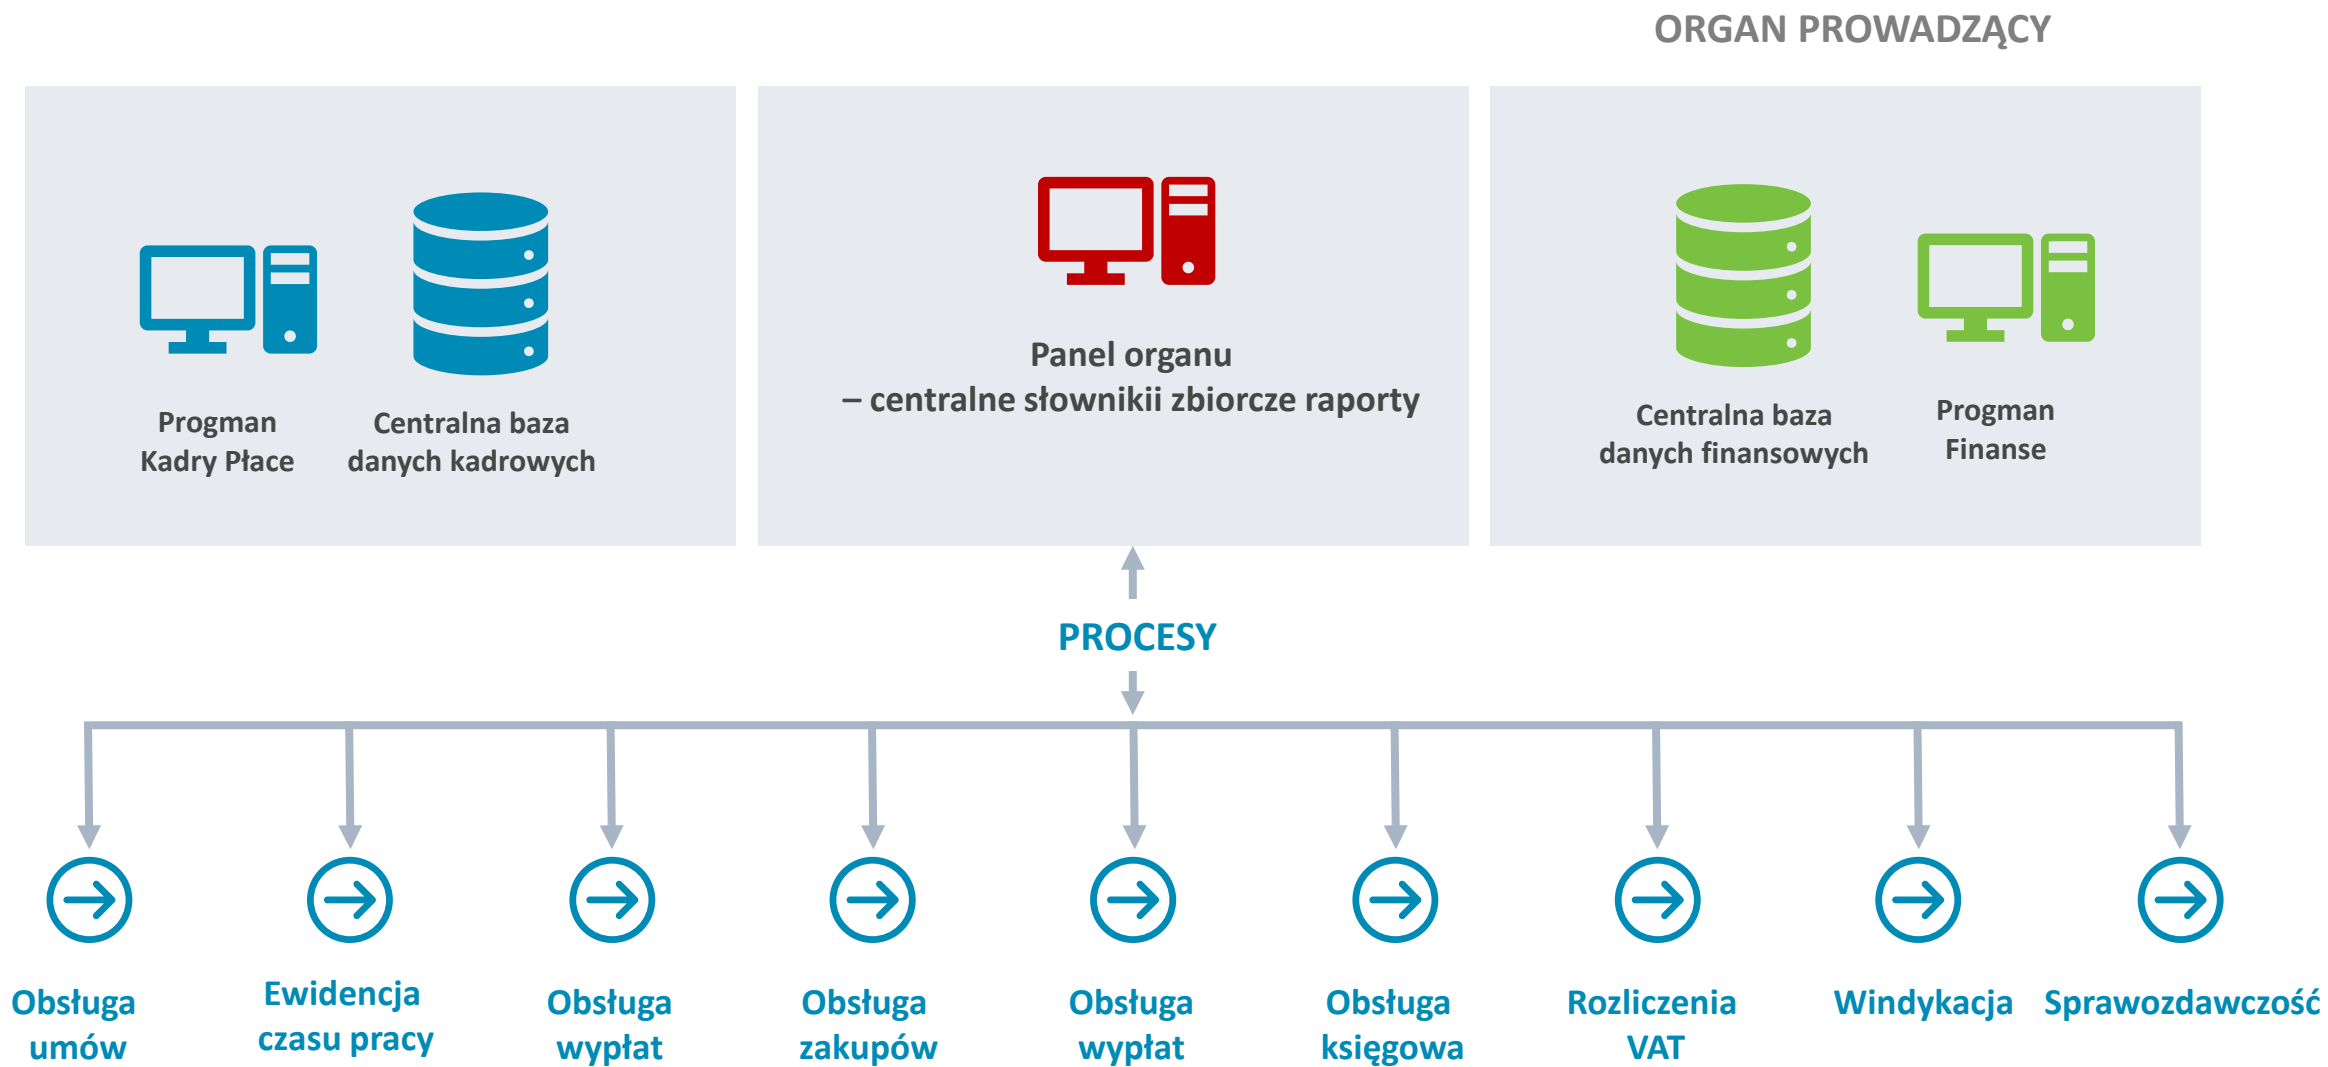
ORGAN PROWADZĄCY

Progman Kadry Płace

Centralna baza danych kadrowych

Panel organu
– centralne słownikii zbiorcze raporty

Centralna baza danych finansowych

Progman Finanse

PROCESY

Obsługa umów

Ewidencja czasu pracy

Obsługa wypłat

Obsługa zakupów

Obsługa wypłat

Obsługa księgowa

Rozliczenia VAT

Windykacja

Sprawozdawczość